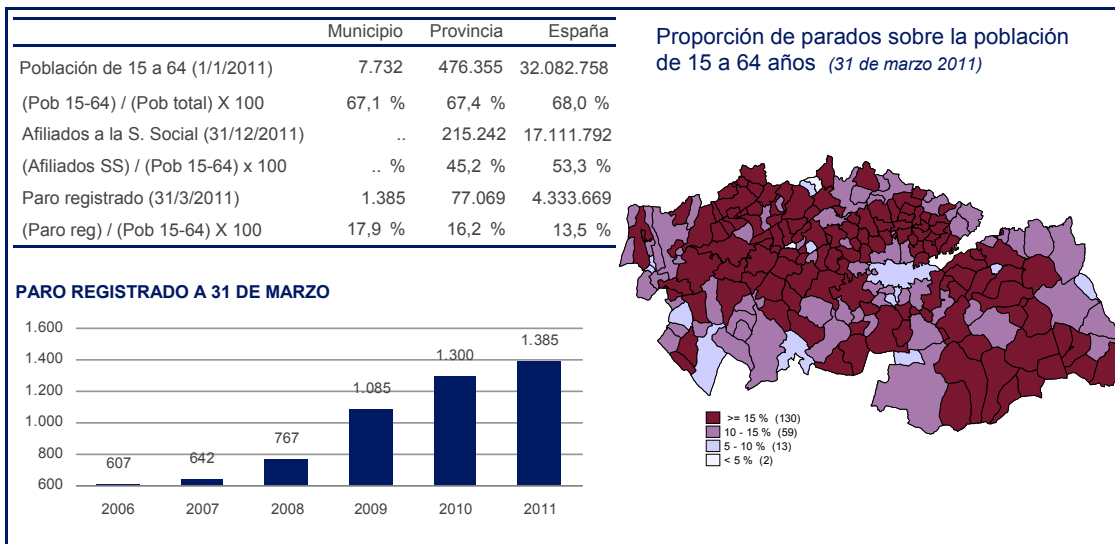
| | Municipio | Provincia | España |
|---|---|---|---|
| Población de 15 a 64 (1/1/2011) | 7.732 | 476.355 | 32.082.758 |
| (Pob 15-64) / (Pob total) X 100 | 67,1 % | 67,4 % | 68,0 % |
| Afiliados a la S. Social (31/12/2011) | .. | 215.242 | 17.111.792 |
| (Afiliados SS) / (Pob 15-64) x 100 | .. % | 45,2 % | 53,3 % |
| Paro registrado (31/3/2011) | 1.385 | 77.069 | 4.333.669 |
| (Paro reg) / (Pob 15-64) X 100 | 17,9 % | 16,2 % | 13,5 % |

Proporción de parados sobre la población de 15 a 64 años (31 de marzo 2011)

PARO REGISTRADO A 31 DE MARZO

1.600
1.400
1.200
1.000
800
600

607 642 767 1.085 1.300 1.385

2006 2007 2008 2009 2010 2011

>= 15 % (130)
10 - 15 % (59)
5 - 10 % (13)
< 5 % (2)